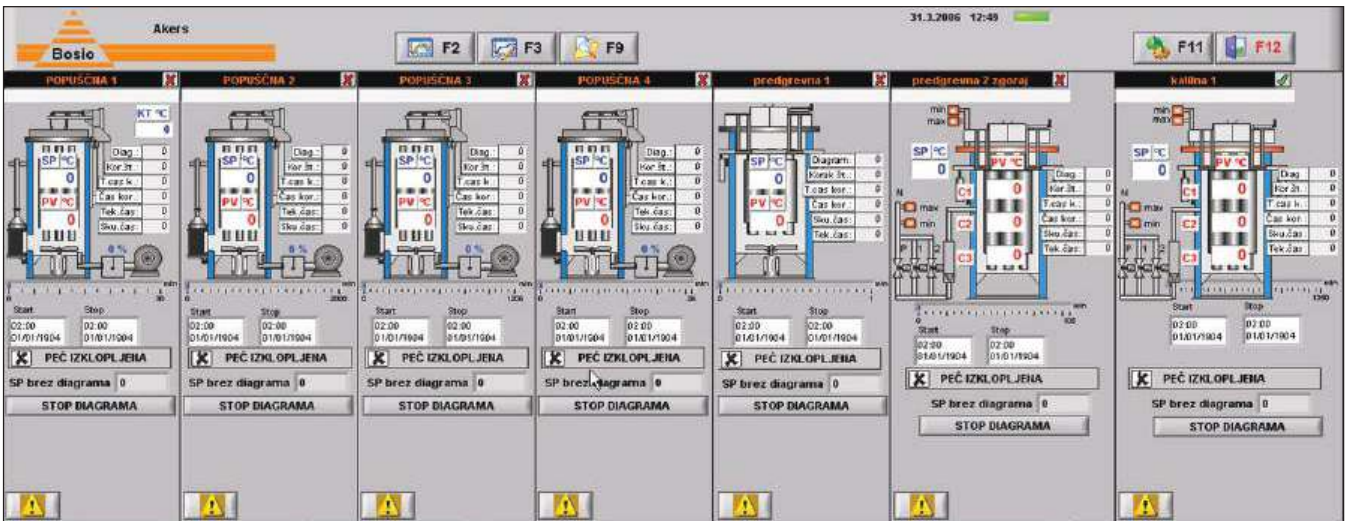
Bosio

Akers

F2 F3 F9

31.3.2006 12:49

F11 F12

POPUŠČNA 1

KT °C
0

SP °C
0
PV °C
0

Diag.: 0
Kor.št.: 0
T.čas k.: 0
Čas kor.: 0
Tek.čas: 0
Sku.čas: 0

0 %

min
0 30

Start
02:00
01/01/1904

Stop
02:00
01/01/1904

PEČ IZKLOPLJENA

SP brez diagrama 0

STOP DIAGRAMA

POPUŠČNA 2

SP °C
0
PV °C
0

Diag.: 0
Kor.št.: 0
T.čas k.: 0
Čas kor.: 0
Tek.čas: 0
Sku.čas: 0

0 %

min
0 2000

Start
02:00
01/01/1904

Stop
02:00
01/01/1904

PEČ IZKLOPLJENA

SP brez diagrama 0

STOP DIAGRAMA

POPUŠČNA 3

SP °C
0
PV °C
0

Diag.: 0
Kor.št.: 0
T.čas k.: 0
Čas kor.: 0
Tek.čas: 0
Sku.čas: 0

0 %

min
0 1200

Start
02:00
01/01/1904

Stop
02:00
01/01/1904

PEČ IZKLOPLJENA

SP brez diagrama 0

STOP DIAGRAMA

POPUŠČNA 4

SP °C
0
PV °C
0

Diag.: 0
Kor.št.: 0
T.čas k.: 0
Čas kor.: 0
Tek.čas: 0
Sku.čas: 0

0 %

min
0 1

Start
02:00
01/01/1904

Stop
02:00
01/01/1904

PEČ IZKLOPLJENA

SP brez diagrama 0

STOP DIAGRAMA

predgrevna 1

SP °C
0
PV °C
0

Diagram.: 0
Korak št.: 0
T.čas kor.: 0
Čas kor.: 0
Sku.čas: 0
Tek.čas: 0

min
0 1

Start
02:00
01/01/1904

Stop
02:00
01/01/1904

PEČ IZKLOPLJENA

SP brez diagrama 0

STOP DIAGRAMA

predgrevna 2 zgoraj

min
max

SP °C
0

PV °C
C1 0
C2 0
C3 0

N
max
min

Diag.: 0
Kor.št.: 0
T.čas k.: 0
Čas kor.: 0
Sku.čas: 0
Tek.čas: 0

min
0 100

Start
02:00
01/01/1904

Stop
02:00
01/01/1904

PEČ IZKLOPLJENA

SP brez diagrama 0

STOP DIAGRAMA

kalilna 1

min
max

SP °C
0

PV °C
C1 0
C2 0
C3 0

N
max
min

Diag.: 0
Kor.št.: 0
T.čas k.: 0
Čas kor.: 0
Sku.čas: 0
Tek.čas: 0

min
0 1200

Start
02:00
01/01/1904

Stop
02:00
01/01/1904

PEČ IZKLOPLJENA

SP brez diagrama 0

STOP DIAGRAMA